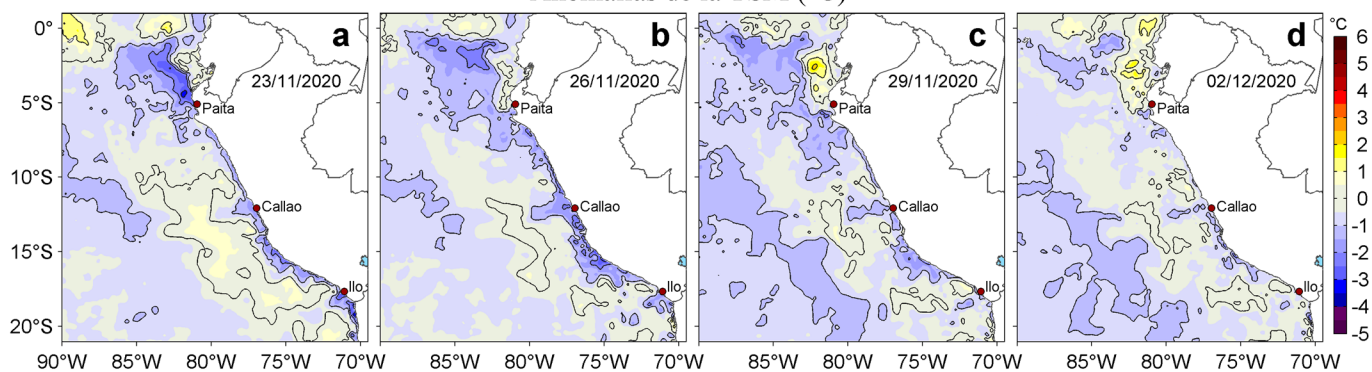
Anomalías de la TSM (°C)

0°
5°S
10°S
15°S
20°S
90°W 85°W 80°W 75°W 70°W

a
23/11/2020
Paita
Callao
Ilo

b
26/11/2020
Paita
Callao
Ilo

c
29/11/2020
Paita
Callao
Ilo

d
02/12/2020
Paita
Callao
Ilo

85°W 80°W 75°W 70°W
85°W 80°W 75°W 70°W
85°W 80°W 75°W 70°W

°C
6
5
4
3
2
1
0
-1
-2
-3
-4
-5